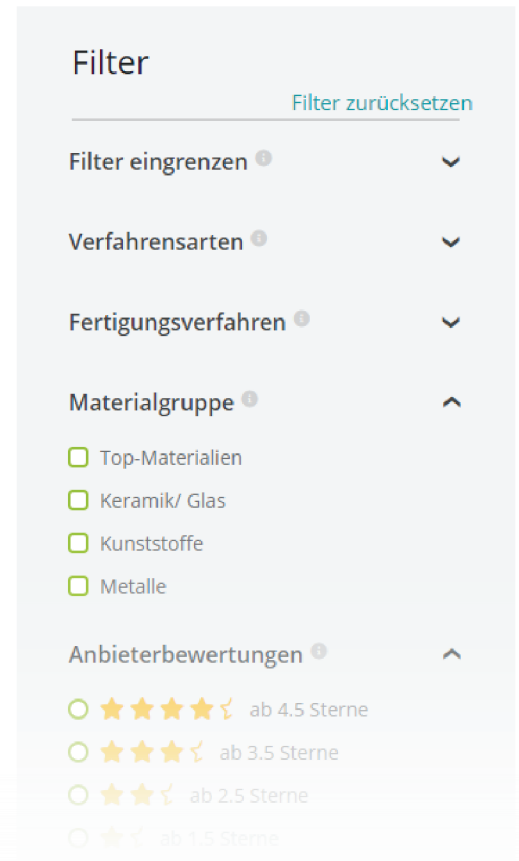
Filter

Filter zurücksetzen

Filter eingrenzen

Verfahrensarten

Fertigungsverfahren

Materialgruppe

Top-Materialien

Keramik/ Glas

Kunststoffe

Metalle

Anbieterbewertungen

ab 4.5 Sterne

ab 3.5 Sterne

ab 2.5 Sterne

ab 1.5 Sterne